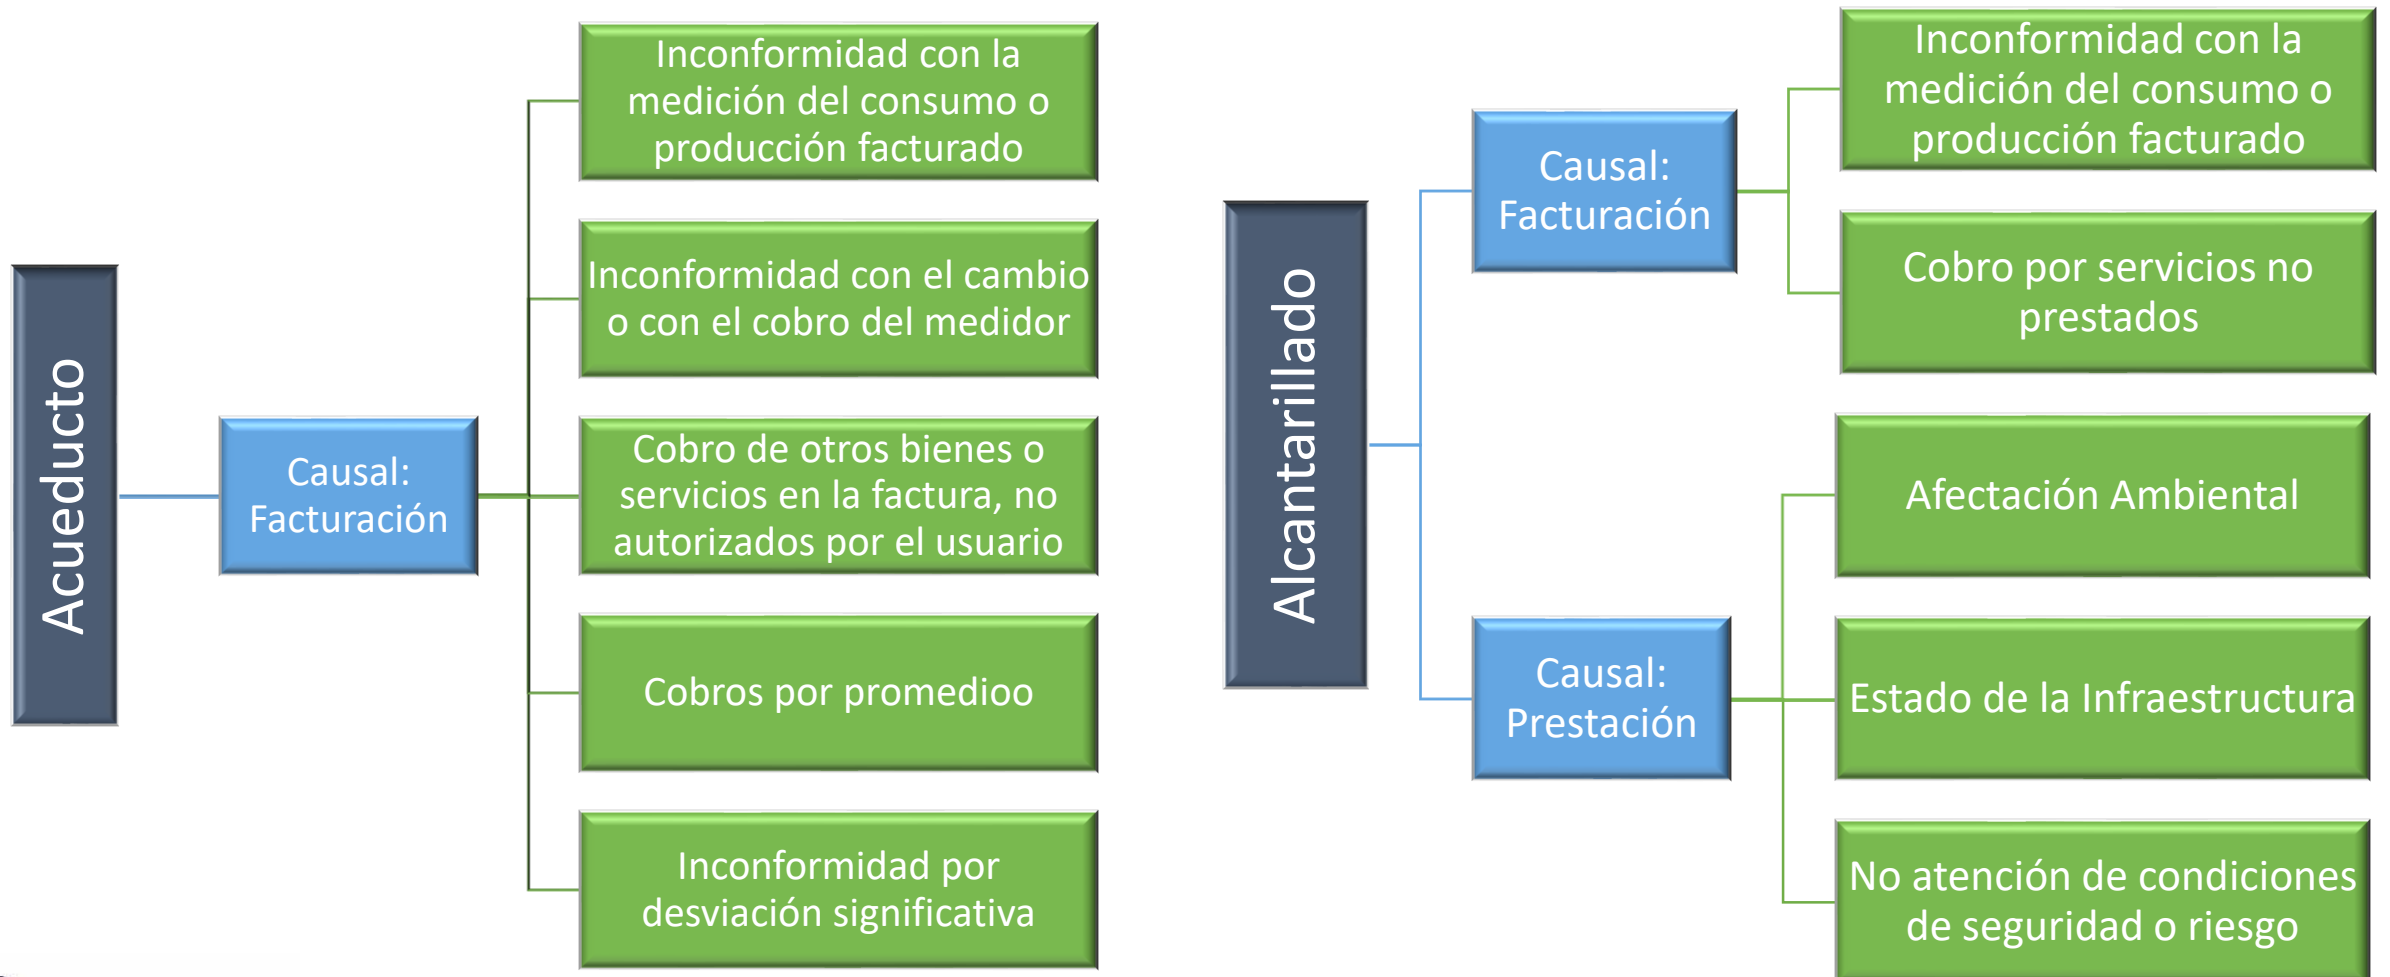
Acueducto

Causal: Facturación

Inconformidad con la medición del consumo o producción facturado

Inconformidad con el cambio o con el cobro del medidor

Cobro de otros bienes o servicios en la factura, no autorizados por el usuario

Cobros por promedioo

Inconformidad por desviación significativa

Alcantarillado

Causal: Facturación

Inconformidad con la medición del consumo o producción facturado

Cobro por servicios no prestados

Causal: Prestación

Afectación Ambiental

Estado de la Infraestructura

No atención de condiciones de seguridad o riesgo